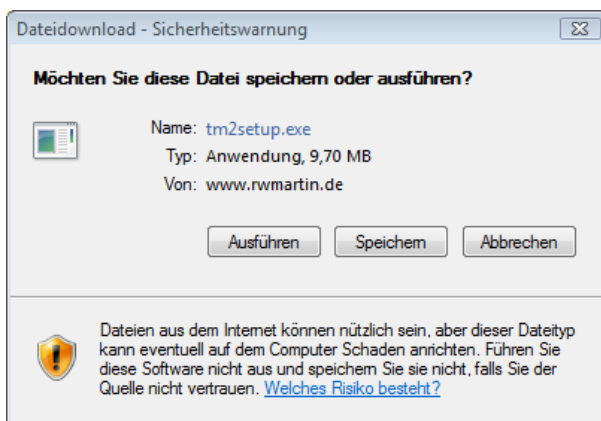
Dateidownload - Sicherheitswarnung

Möchten Sie diese Datei speichern oder ausführen?

Name: tm2setup.exe
Typ: Anwendung, 9,70 MB
Von: www.rwmartin.de

Ausführen | Speichern | Abbrechen

Dateien aus dem Internet können nützlich sein, aber dieser Dateityp kann eventuell auf dem Computer Schaden anrichten. Führen Sie diese Software nicht aus und speichern Sie sie nicht, falls Sie der Quelle nicht vertrauen. Welches Risiko besteht?